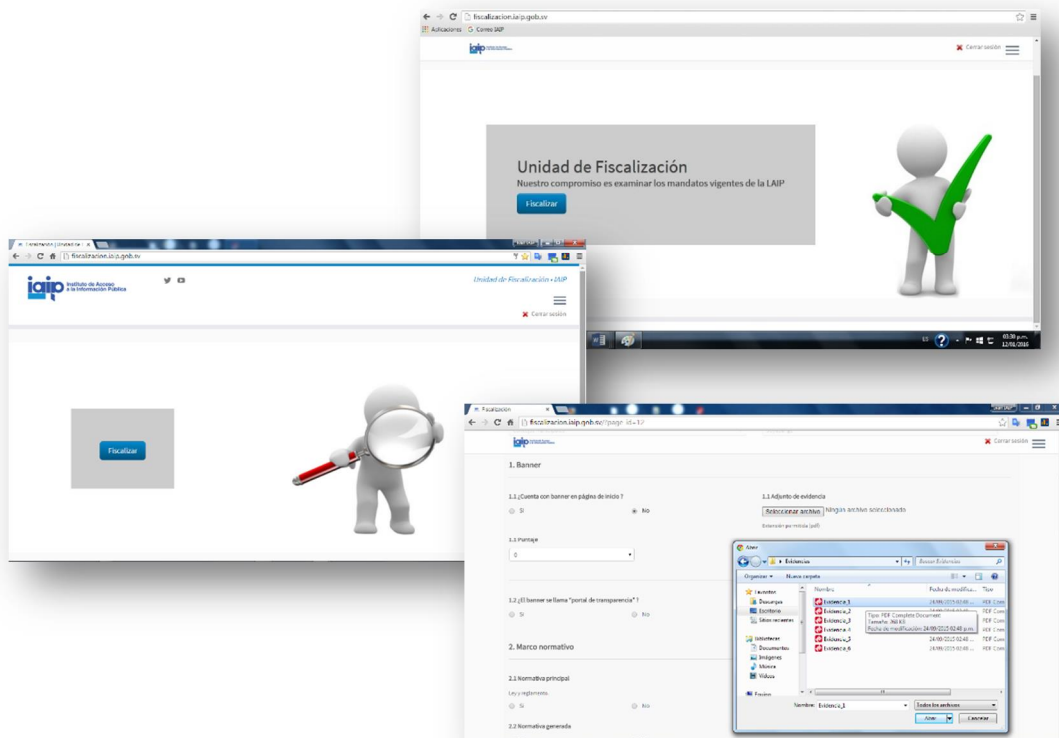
fiscalizacion.iaip.gob.sv

Aplicaciones Correo IAIP

Cerrar sesión

Unidad de Fiscalización

Nuestro compromiso es examinar los mandatos vigentes de la LAIP

Fiscalizar

03:30 p.m. 12/01/2016

Fiscalización | Unidad de

fiscalizacion.iaip.gob.sv

iaip Instituto de Acceso a la Información Pública

Unidad de Fiscalización - IAIP

Cerrar sesión

Fiscalizar

Fiscalización

fiscalizacion.iaip.gob.sv/?page_id=12

Cerrar sesión

1. Banner

1.1 ¿Cuenta con banner en página de inicio?

Si

No

1.1 Adjunto de evidencia

Seleccionar archivo Ningún archivo seleccionado

Extensión permitida (pdf)

1.3 Puntaje

0

1.2 ¿El banner se llama "portal de transparencia"?

Si

No

2. Marco normativo

2.1 Normativa principal

Ley y reglamento

Si

No

2.2 Normativa generada

Abrir

Evidencias

Buscar Evidencias

Organizar Nueva carpeta

Favoritos

Descargas

Escritorio

Sitios recientes

Bibliotecas

Documentos

Imágenes

Música

Vídeos

Equipo

Nombre

Fecha de modifica...

Tipo

Evidencia_1

Evidencia_2

Evidencia_3

Evidencia_4

Evidencia_5

Evidencia_6

Tipo: PDF Complete Document

Tamaño: 366 KB

Fecha de modificación: 24/09/2015 02:48 p.m.

24/09/2015 02:48 ...

PDF Com

Nombre: Evidencia_1

Todos los archivos

Abrir

Cancelar